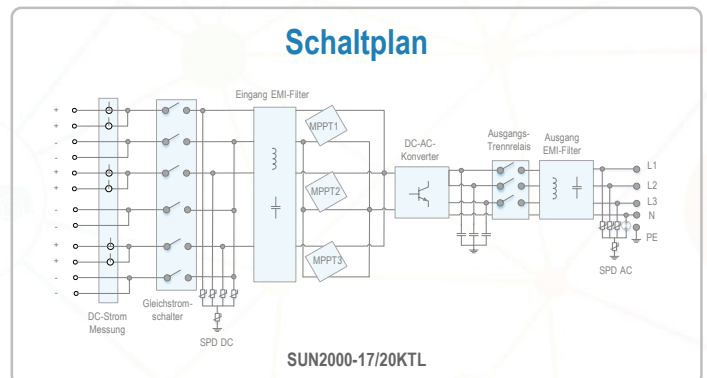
Schaltplan

+
+
-
-
+
+
-
-
+
+
-
-

Eingang EMI-Filter

MPPT1

MPPT2

MPPT3

DC-AC-Konverter

Ausgangs-Trennrelais

Ausgang EMI-Filter

L1
L2
L3
N
PE

SPD AC

DC-Strom Messung

Gleichstromschalter

SPD DC

SUN2000-17/20KTL